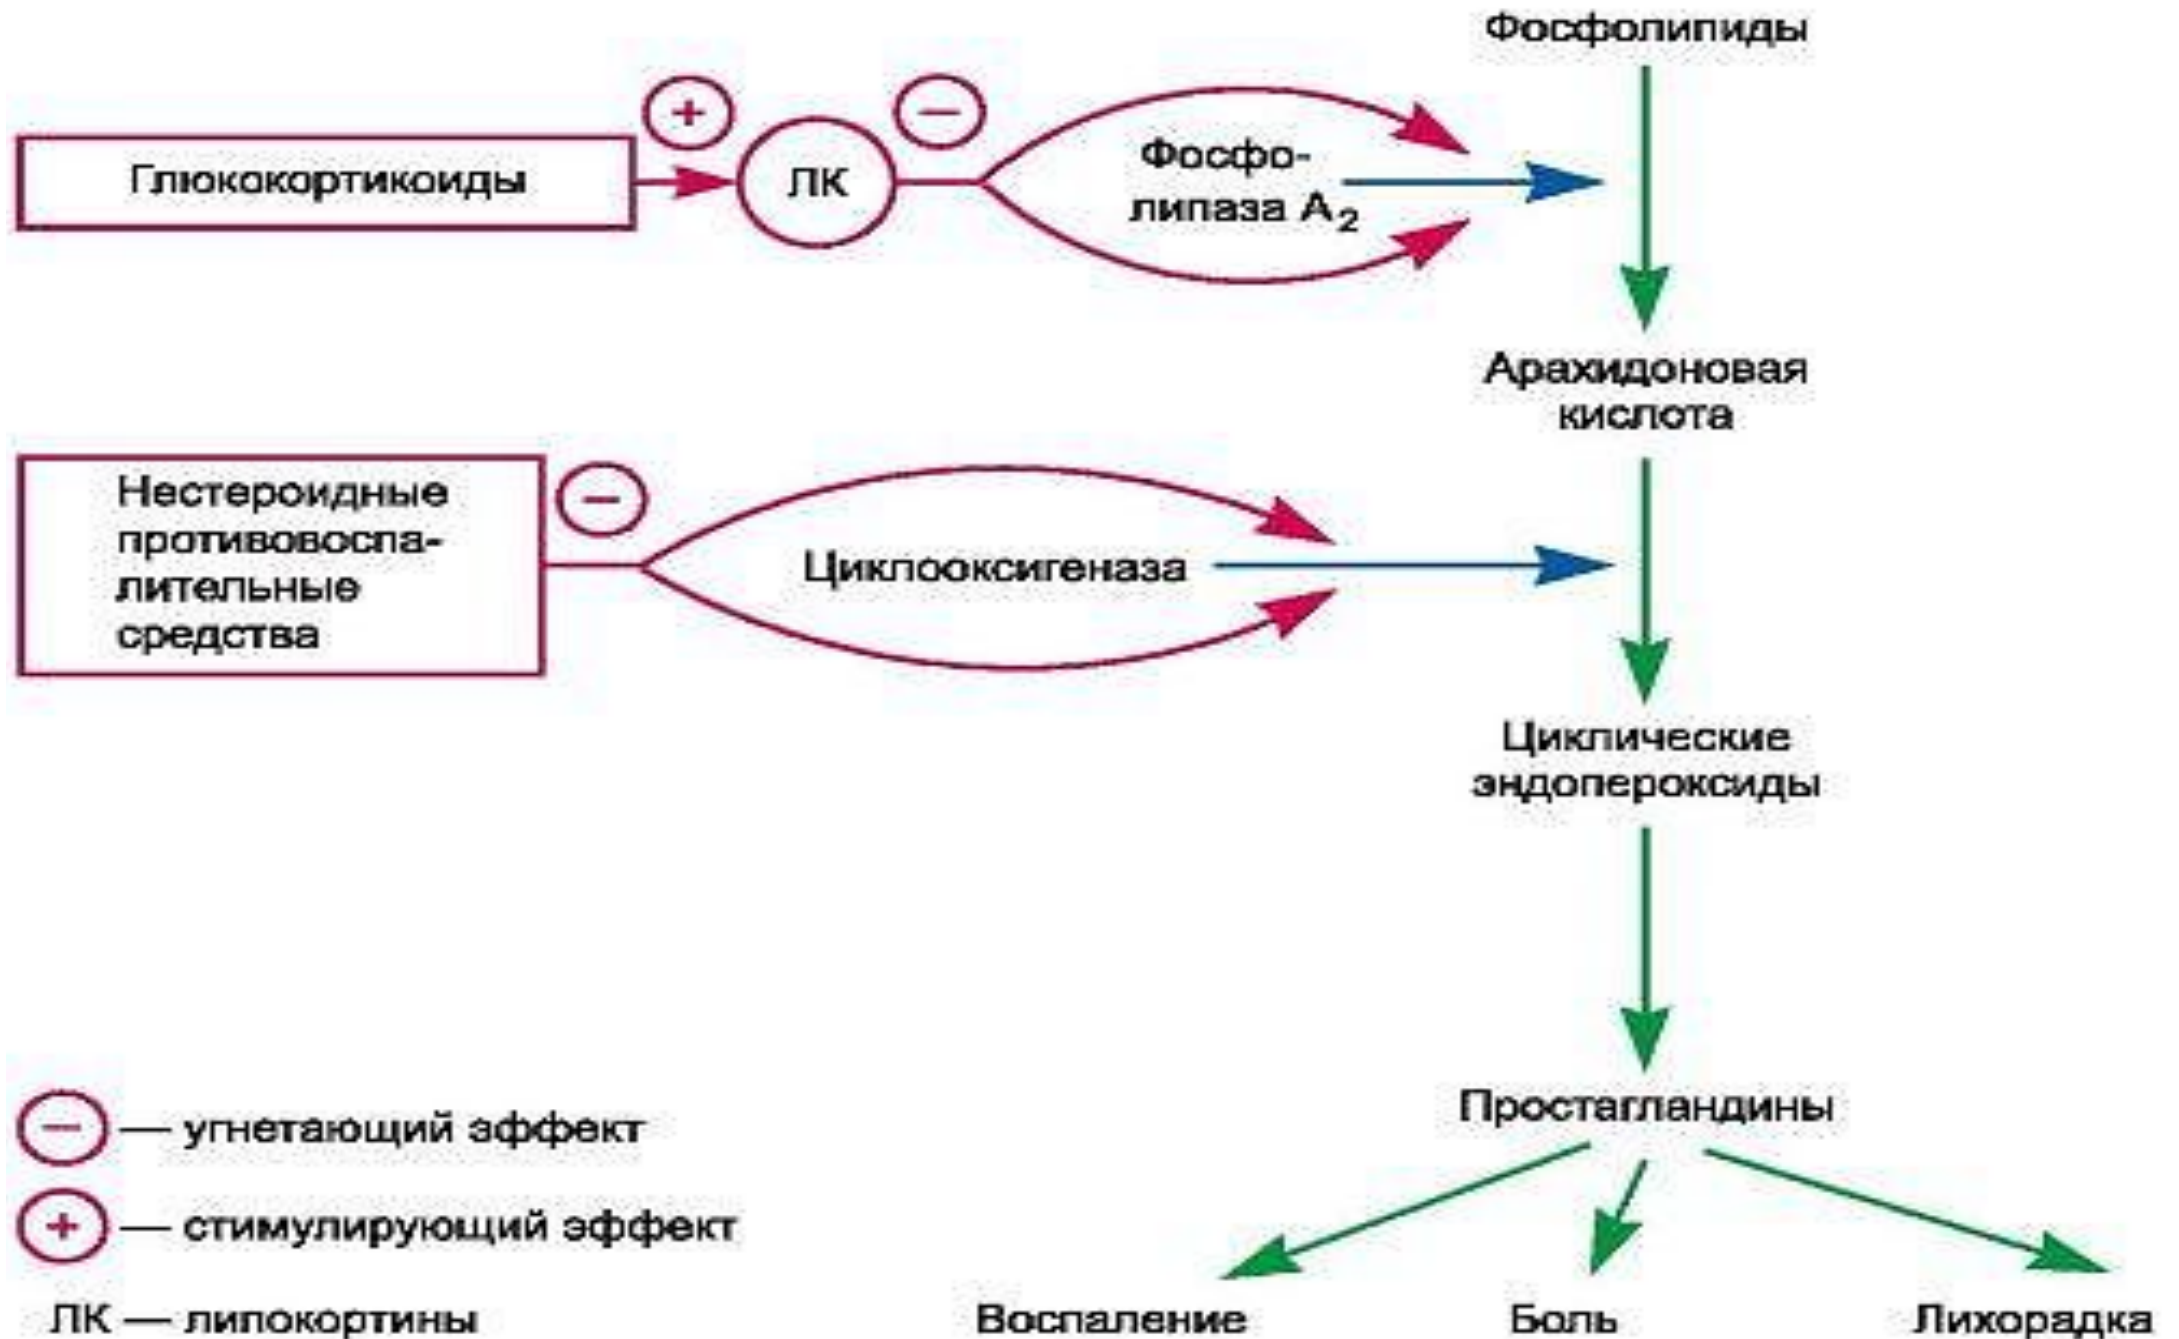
Фосфолипиды

+

Глюкокортикоиды

ЛК

−

Фосфолипаза $A_2$

Арахидоновая кислота

Нестероидные противовоспалительные средства

−

Циклооксигеназа

Циклические эндопероксиды

Простагландины

− — угнетающий эффект

+ — стимулирующий эффект

ЛК — липокортины

Воспаление

Боль

Лихорадка